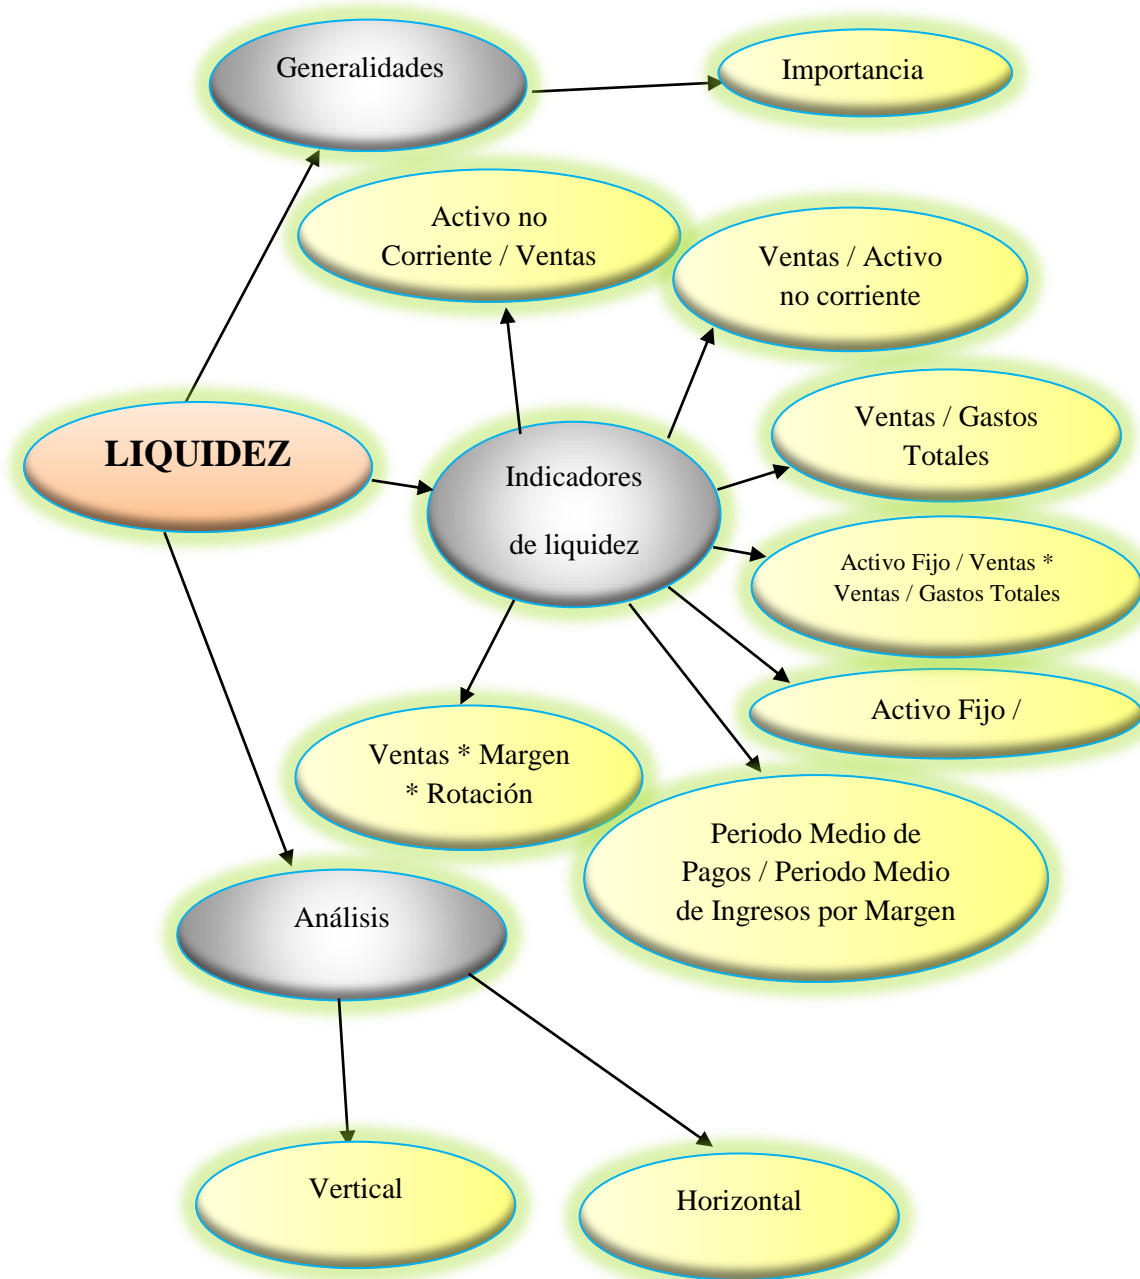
Generalidades

Importancia

Activo no Corriente / Ventas

Ventas / Activo no corriente

LIQUIDEZ

Indicadores de liquidez

Ventas / Gastos Totales

Activo Fijo / Ventas * Ventas / Gastos Totales

Activo Fijo /

Ventas * Margen * Rotación

Periodo Medio de Pagos / Periodo Medio de Ingresos por Margen

Análisis

Vertical

Horizontal